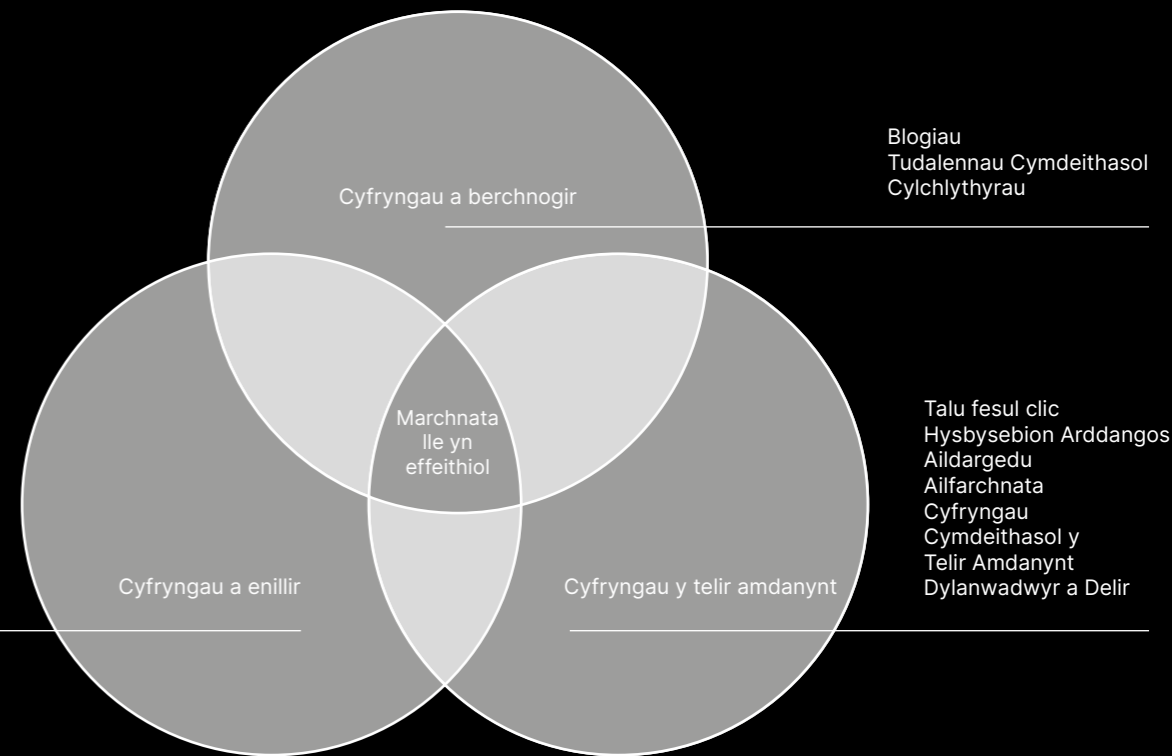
Cyfryngau a berchnogir

Blogiau
Tudalennau Cymdeithasol
Cylchlythyrau

Marchnata lle yn effeithiol

Talu fesul clic
Hysbysebion Arddangos
Aildargedu
Ailfarchnata
Cyfryngau
Cymdeithasol y
Telir Amdanynt
Dylanwadwyr a Delir

Cyfryngau a enillir

Cyfryngau y telir amdanynt